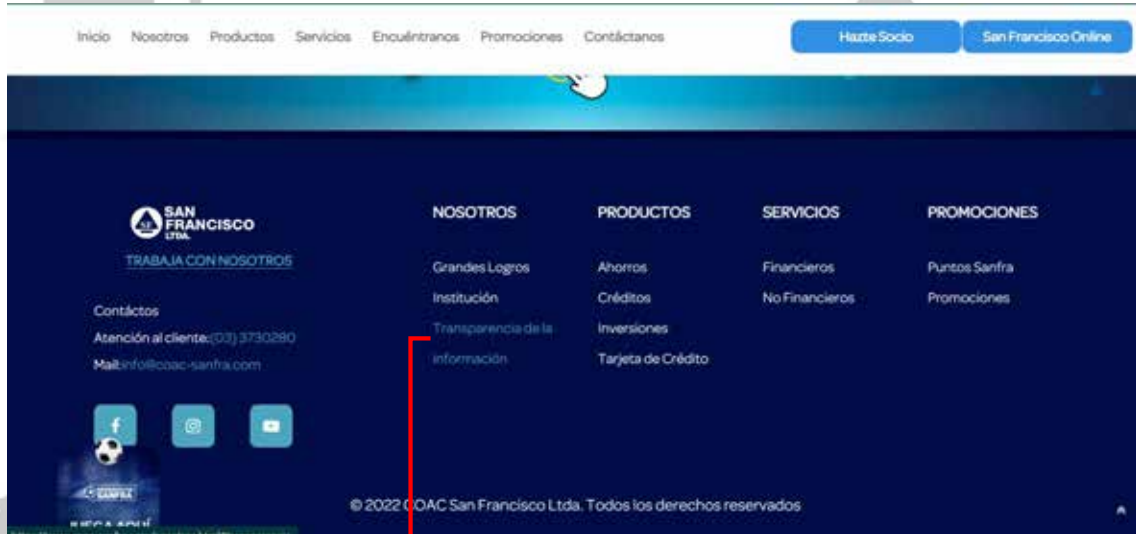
Inicio Nosotros Productos Servicios Encuéntranos Promociones Contáctanos

Hazte Socio

San Francisco Online

SAN FRANCISCO LTDA.

TRABAJA CON NOSOTROS

Contáctos

Atención al cliente: (03) 3730280

Mail: info@coac-sanfra.com

NOSOTROS

Grandes Logros

Institución

Transparencia de la información

PRODUCTOS

Ahorros

Créditos

Inversiones

Tarjeta de Crédito

SERVICIOS

Financieros

No Financieros

PROMOCIONES

Puntos Sanfra

Promociones

SANFRA

JUEGA AQUÍ

© 2022 COAC San Francisco Ltda. Todos los derechos reservados